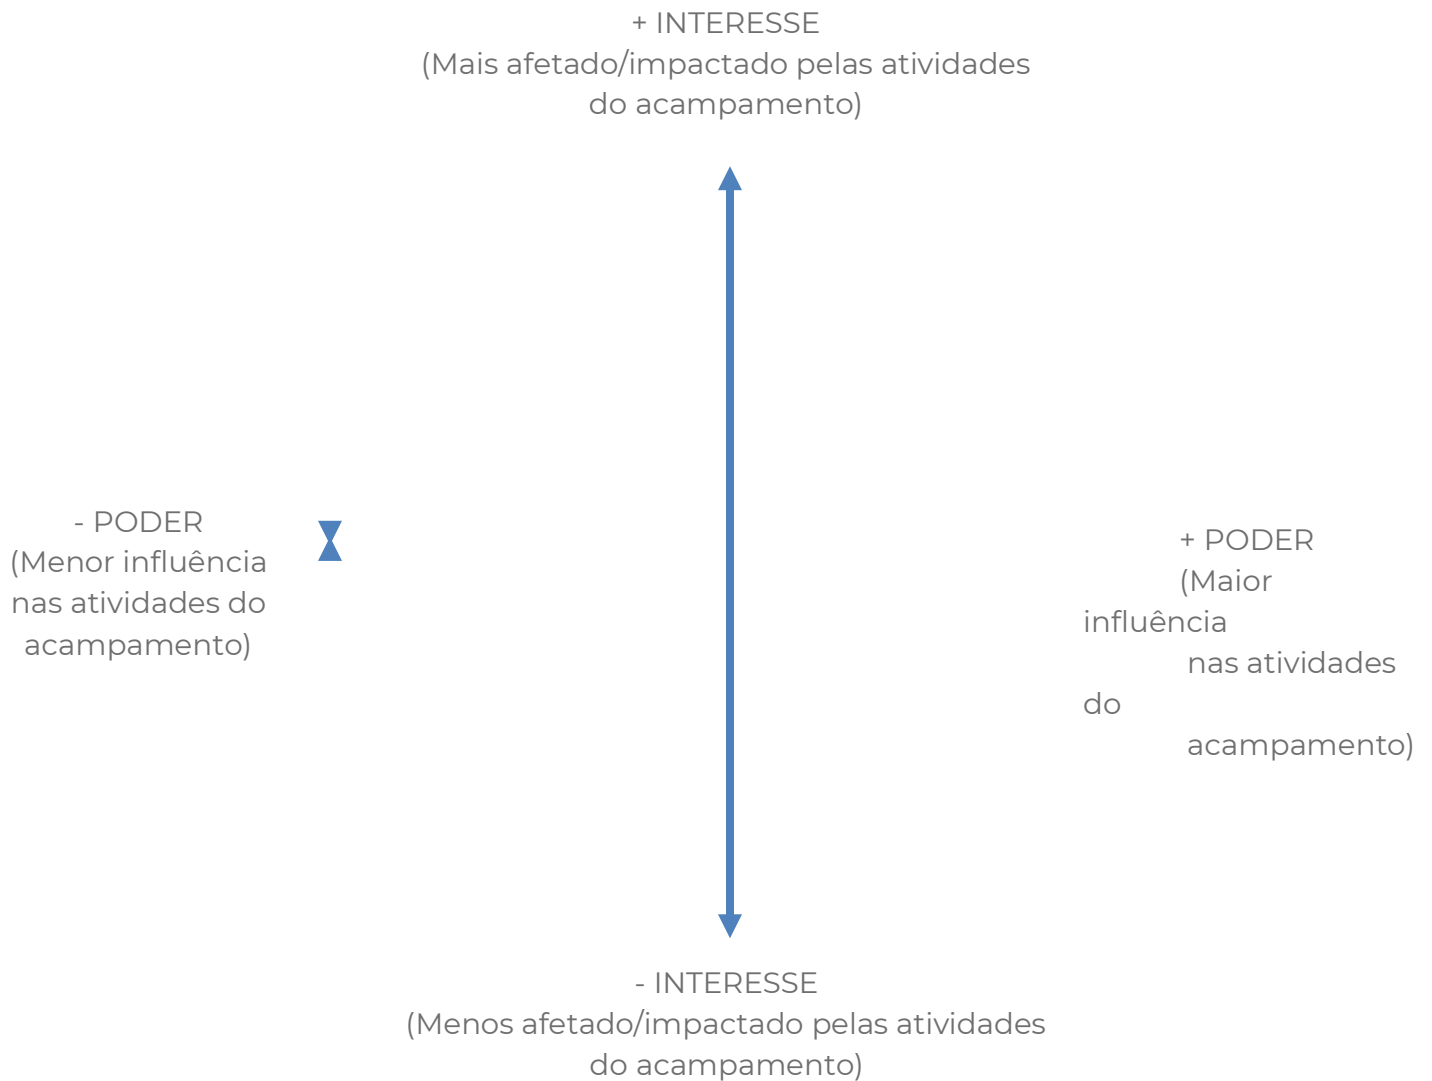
+ INTERESSE
(Mais afetado/impactado pelas atividades do acampamento)

- PODER
(Menor influência nas atividades do acampamento)

+ PODER
(Maior influência nas atividades do acampamento)

- INTERESSE
(Menos afetado/impactado pelas atividades do acampamento)